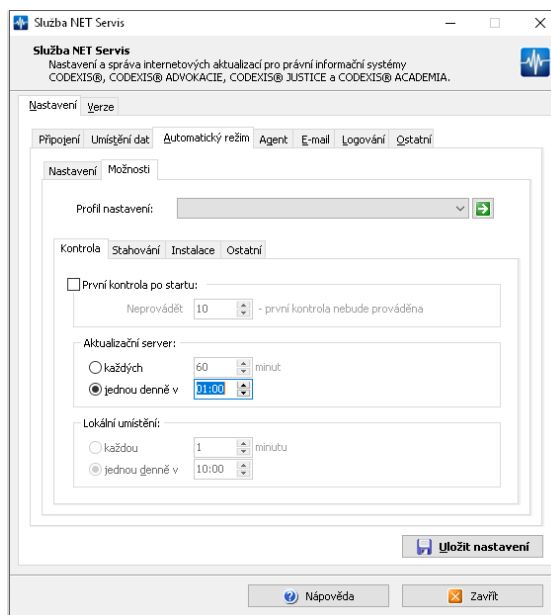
Služba NET Servis

Služba NET Servis
Nastavení a správa internetových aktualizací pro právní informační systémy CODEXIS®, CODEXIS® ADVOKACIE, CODEXIS® JUSTICE a CODEXIS® ACADEMIA.

Nastavení | Verze

Připojení | Umístění dat | Automatický režim | Agent | E-mail | Logování | Ostatní

Nastavení | Možnosti

Profil nastavení:

Kontrola | Stahování | Instalace | Ostatní

První kontrola po startu:
Neprovádět 10 - první kontrola nebude prováděna

Aktualizační server:
každých 60 minut
jednou denně v 01:00

Lokální umístění:
každou 1 minutu
jednou denně v 10:00

Uložit nastavení

Nápověda
Zavřít